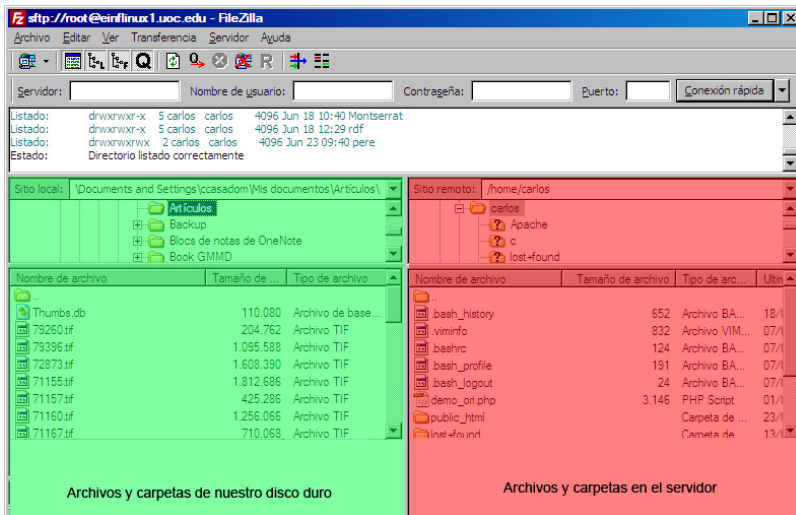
sftp://root@einflinux1.uoc.edu - FileZilla

Archivo Editar Ver Transferencia Servidor Ayuda

R

Servidor: Nombre de usuario: Contraseña: Puerto: Conexión rápida

Listado: drwxrwxr-x 5 carlos carlos 4096 Jun 18 10:40 Montserrat
Listado: drwxrwxr-x 5 carlos carlos 4096 Jun 18 12:29 rdf
Listado: drwxrwxrwx 2 carlos carlos 4096 Jun 23 09:40 pere
Estado: Directorio listado correctamente

Sitio local: \Documents and Settings\ccasadom\Mis documentos\Artículos\

Artículos
Backup
Blocs de notas de OneNote
Book GMMD

| Nombre de archivo | Tamaño de ... | Tipo de archivo |
|---|---|---|
| .. | | |
| Thumbs.db | 110.080 | Archivo de base... |
| 79260.tif | 204.762 | Archivo TIF |
| 79396.tif | 1.095.588 | Archivo TIF |
| 72873.tif | 1.608.390 | Archivo TIF |
| 71155.tif | 1.812.686 | Archivo TIF |
| 71157.tif | 425.286 | Archivo TIF |
| 71160.tif | 1.256.066 | Archivo TIF |
| 71167.tif | 710.068 | Archivo TIF |

Archivos y carpetas de nuestro disco duro

Sitio remoto: /home/carlos

carlos
Apache
c
lost+found

| Nombre de archivo | Tamaño de archivo | Tipo de arc... | Últim |
|---|---|---|---|
| .. | | | |
| .bash_history | 652 | Archivo BA... | 18/ |
| .viminfo | 832 | Archivo VIM... | 07/ |
| .bashrc | 124 | Archivo BA... | 07/ |
| .bash_profile | 191 | Archivo BA... | 07/ |
| .bash_logout | 24 | Archivo BA... | 07/ |
| demo_ori.php | 3.146 | PHP Script | 01/ |
| public_html | | Carpeta de ... | 23/ |
| lost+found | | Carpeta de | 13/ |

Archivos y carpetas en el servidor